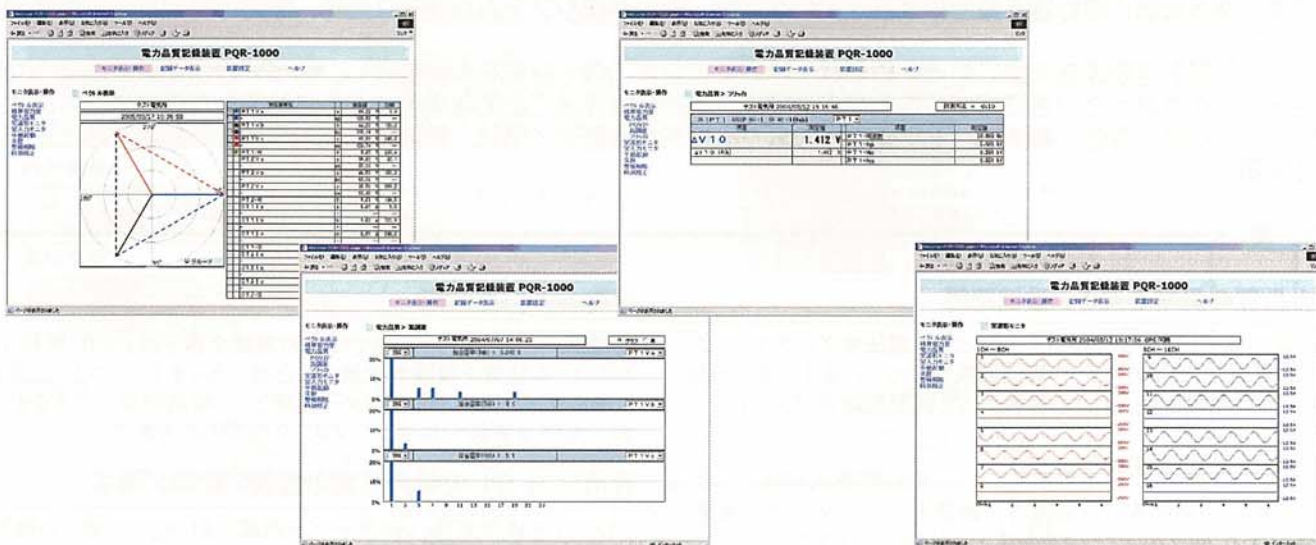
電力品質記録装置 PQR-1000

モニタ表示・操作　記録データ表示　装置設定　ヘルプ

モニタ表示・操作

ベクトル表示

2005/01/17 11:39:59

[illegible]

ページが表示されました

電力品質記録装置 PQR-1000

モニタ表示・操作　記録データ表示　装置設定　ヘルプ

電力品質 > フリッカ

2004/05/12 15:16:46

ΔV10

1.412 V

電力品質記録装置 PQR-1000

モニタ表示・操作　記録データ表示　装置設定　ヘルプ

電力品質 > 高調波

2004/07/07 14:06:23

20%

15%

0%

1　3　5　7　9　11　13　15　17　19　21　23

ページが表示されました

電力品質記録装置 PQR-1000

モニタ表示・操作　記録データ表示　装置設定　ヘルプ

瞬時波形モニタ

2004/05/13 10:17:04

1CH ～ 8CH

9CH ～ 16CH

ページが表示されました